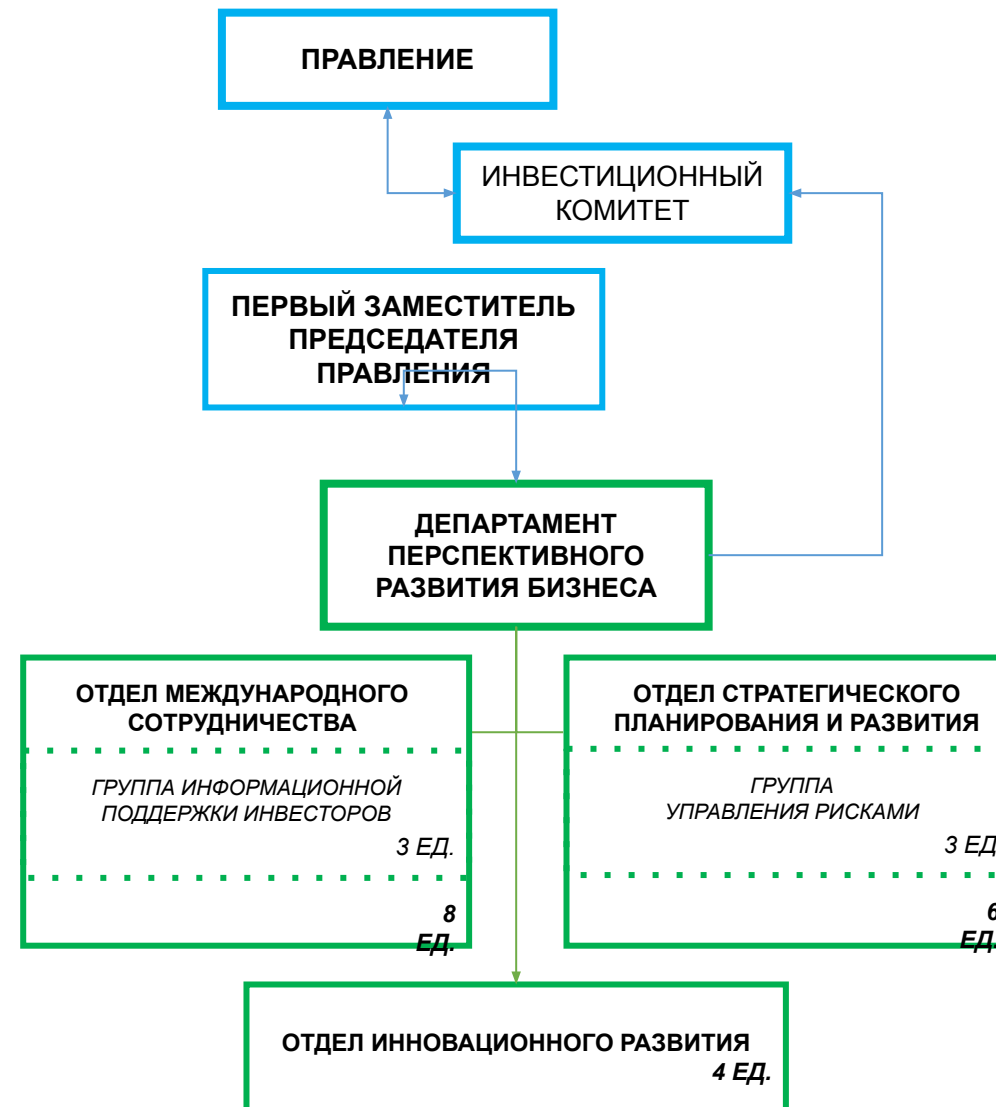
ПРАВЛЕНИЕ

ИНВЕСТИЦИОННЫЙ КОМИТЕТ

ПЕРВЫЙ ЗАМЕСТИТЕЛЬ ПРЕДСЕДАТЕЛЯ ПРАВЛЕНИЯ

ДЕПАРТАМЕНТ ПЕРСПЕКТИВНОГО РАЗВИТИЯ БИЗНЕСА

ОТДЕЛ МЕЖДУНАРОДНОГО СОТРУДНИЧЕСТВА

ГРУППА ИНФОРМАЦИОННОЙ ПОДДЕРЖКИ ИНВЕСТОРОВ

3 ЕД.

8 ЕД.

ОТДЕЛ СТРАТЕГИЧЕСКОГО ПЛАНИРОВАНИЯ И РАЗВИТИЯ

ГРУППА УПРАВЛЕНИЯ РИСКАМИ

3 ЕД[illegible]

6 ЕД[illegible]

ОТДЕЛ ИННОВАЦИОННОГО РАЗВИТИЯ

4 ЕД.